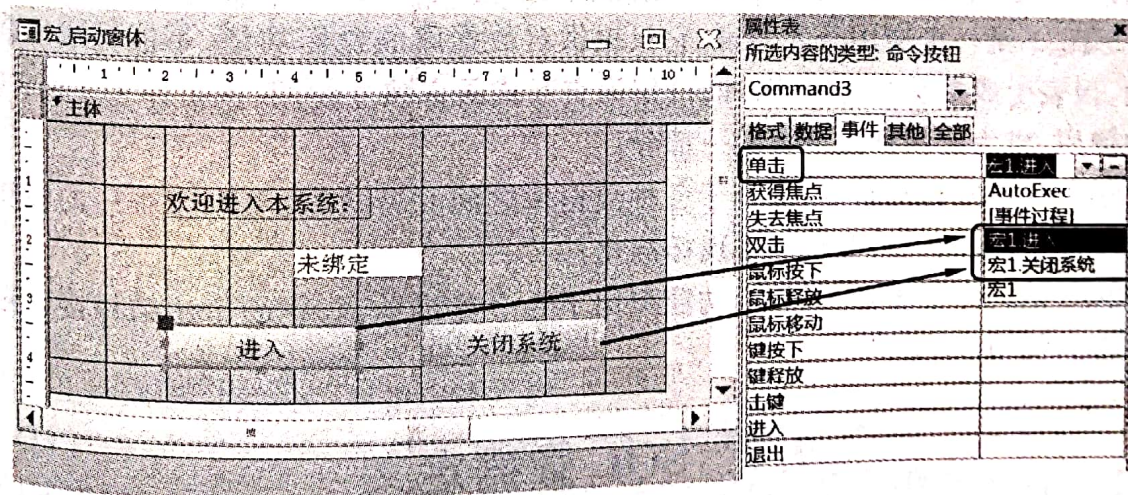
宏_启动窗体

1 2 3 4 5 6 7 8 9 10

主体

欢迎进入本系统:

未绑定

进入

关闭系统

属性表

所选内容的类型: 命令按钮

Command3

格式 数据 事件 其他 全部

| | |
|---|---|
| 单击 | 宏1.进入 |
| 获得焦点 | AutoExec |
| 失去焦点 | [事件过程] |
| 双击 | 宏1.进入 |
| 鼠标按下 | 宏1.关闭系统 |
| 鼠标释放 | 宏1 |
| 鼠标移动 | |
| 键按下 | |
| 键释放 | |
| 击键 | |
| 进入 | |
| 退出 | |